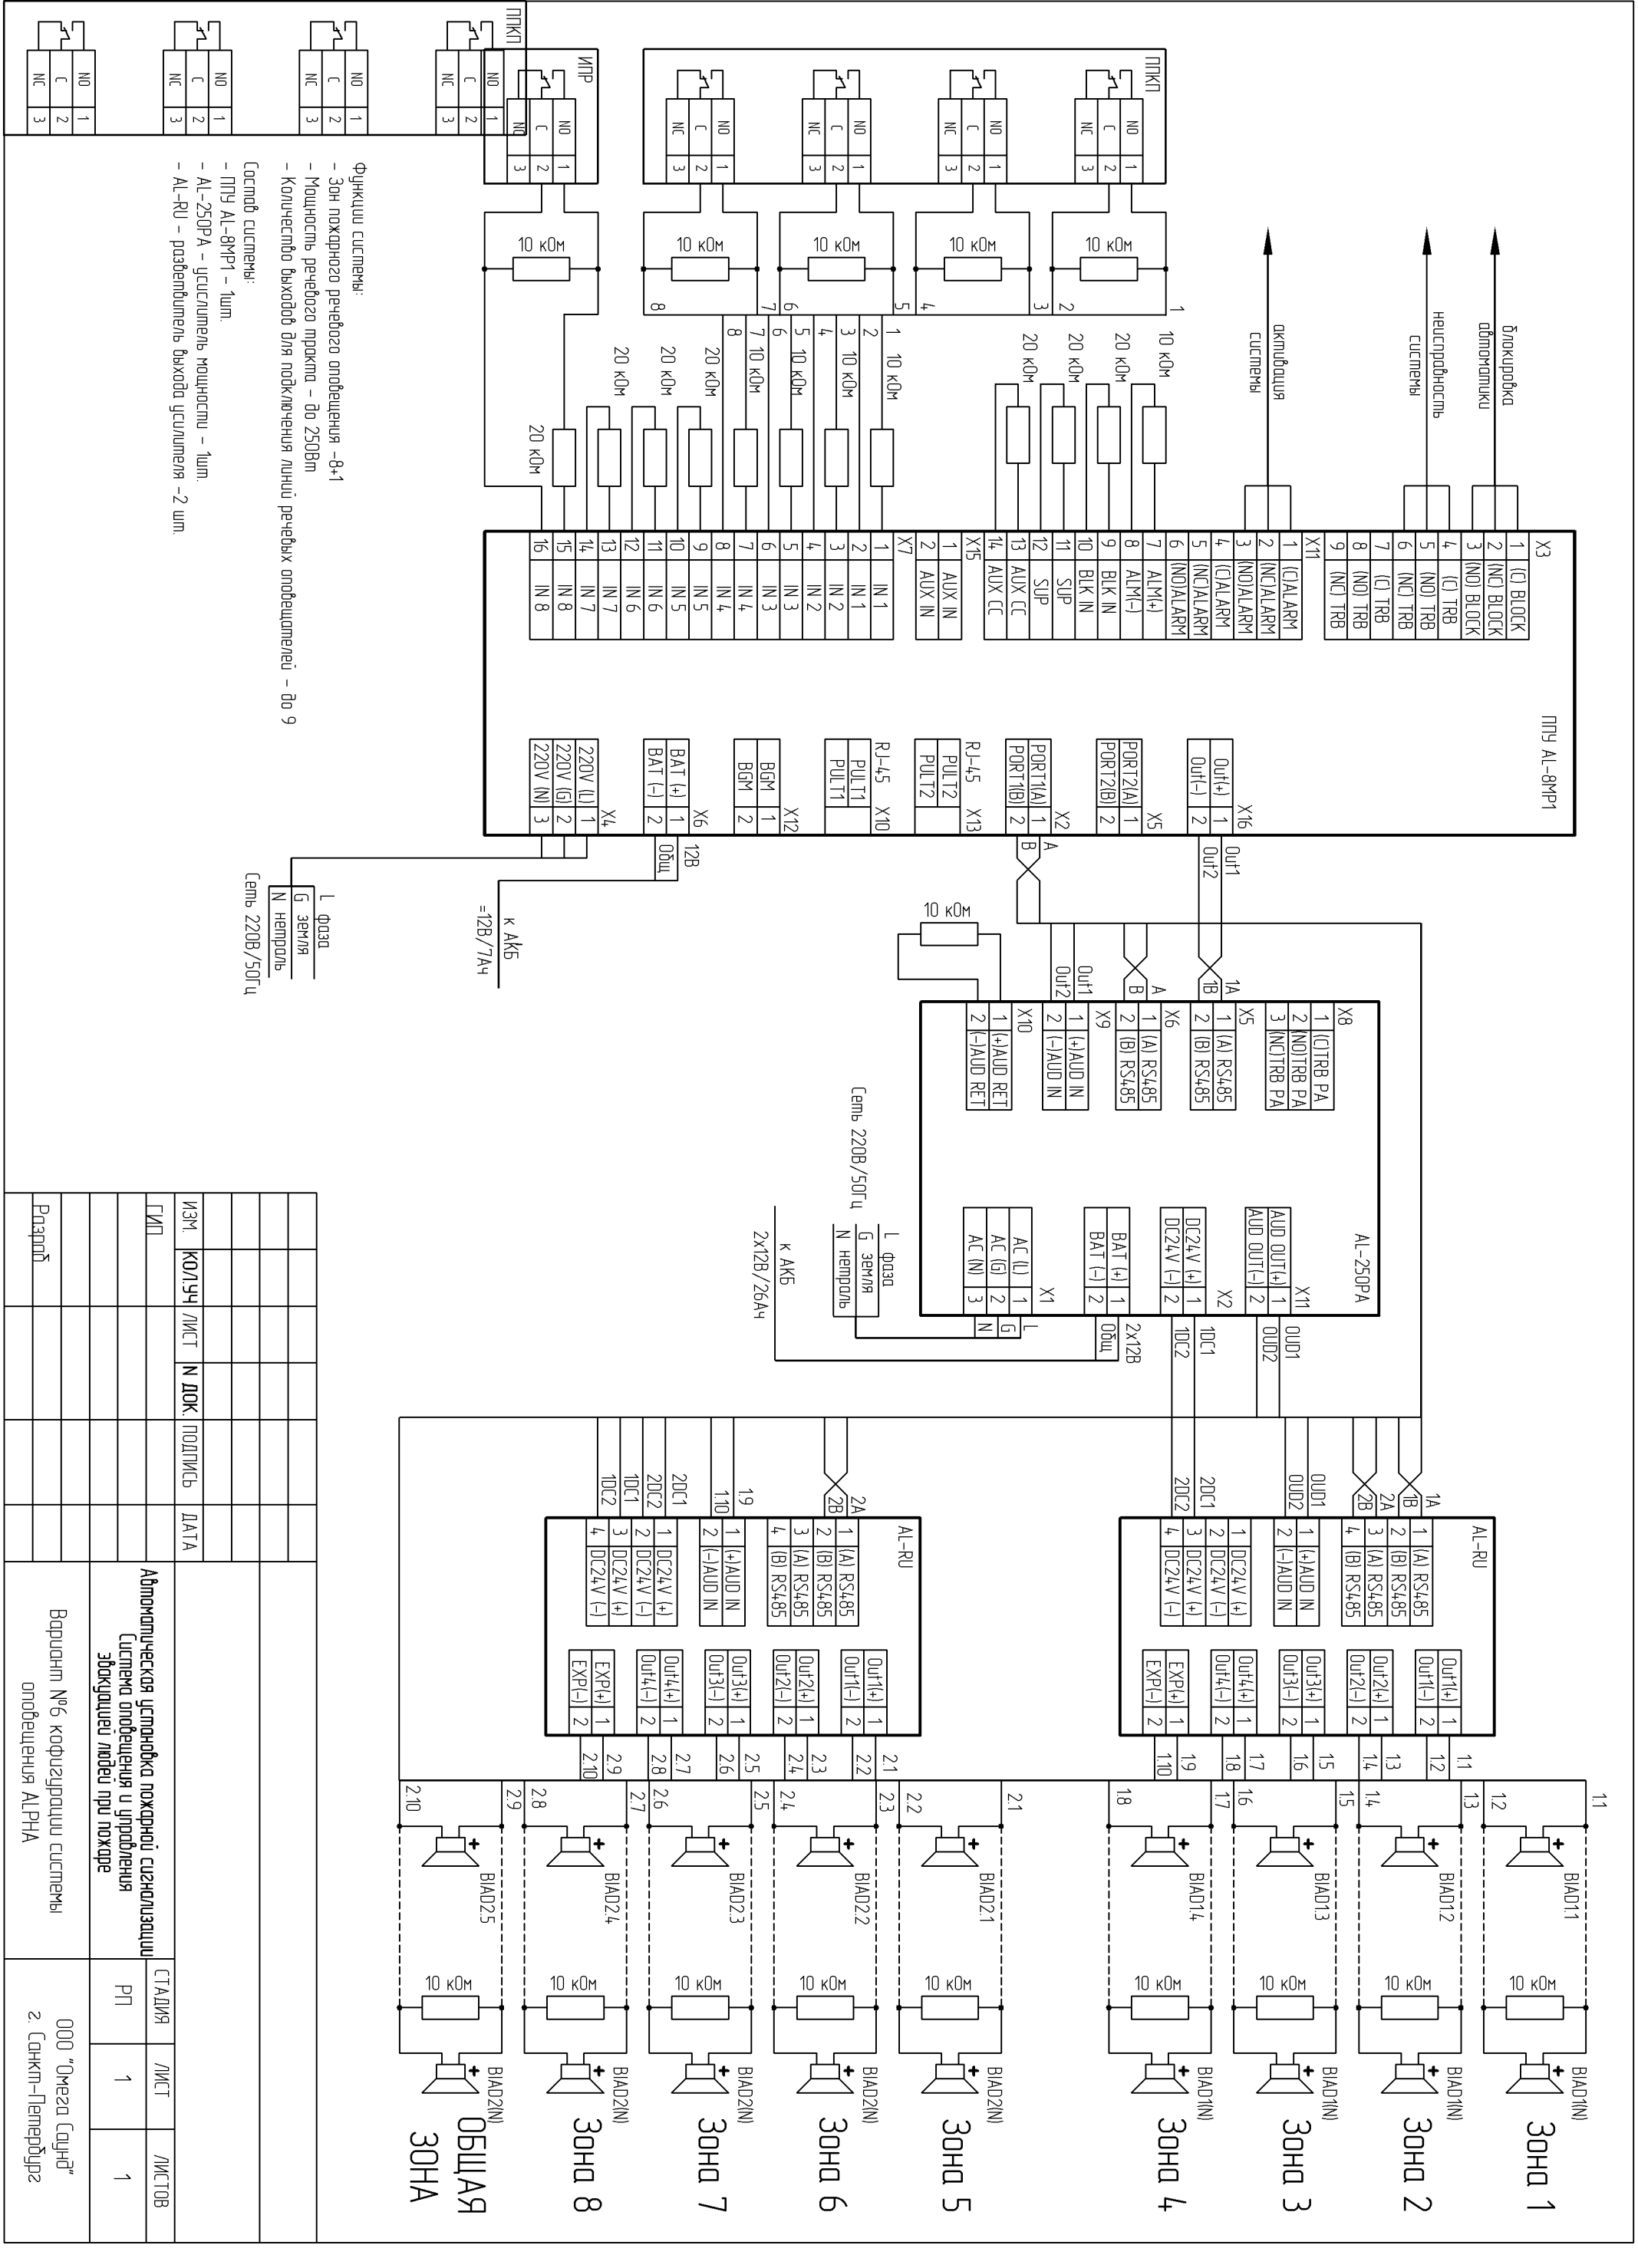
ППКП

NO 1
C 2
NC 3

NO 1
C 2
NC 3

NO 1
C 2
NC 3

NO 1
C 2
NC 3

ИПР
NO 1
C 2
NC 3

ППКП
NO 1
C 2
NC 3
NO 1
C 2
NC 3
NO 1
C 2
NC 3
NO 1
C 2
NC 3

10 кОм
10 кОм
10 кОм
10 кОм
10 кОм

8 7 6 5 4 3 2 1

Функции системы:
- Зон пожарного речевого оповещения -8+1
- Мощность речевого тракта - до 250Вт
- Количество выходов для подключения линий речевых оповещателей - до 9

Состав системы:
- ППУ AL-8MP1 - 1шт.
- AL-250PA - усилитель мощности - 1шт.
- AL-RU - разветвитель выхода усилителя -2 шт.

20 кОм
20 кОм
20 кОм
20 кОм
10 кОм
10 кОм
10 кОм
10 кОм
20 кОм
20 кОм
20 кОм
10 кОм

активация системы
неисправность системы
блокировка автоматики

ППУ AL-8MP1

X7
1 IN 1
2 IN 1
3 IN 2
4 IN 2
5 IN 3
6 IN 3
7 IN 4
8 IN 4
9 IN 5
10 IN 5
11 IN 6
12 IN 6
13 IN 7
14 IN 7
15 IN 8
16 IN 8

X15
1 AUX IN
2 AUX IN

X11
1 (C)ALARM
2 (NC)ALARM
3 (NO)ALARM
4 (C)ALARM
5 (NC)ALARM
6 (NO)ALARM
7 ALM(+)
8 ALM(-)
9 BLK IN
10 BLK IN
11 SUP
12 SUP
13 AUX CC
14 AUX CC

X3
1 (C) BLOCK
2 (NC) BLOCK
3 (NO) BLOCK
4 (C) TRB
5 (NO) TRB
6 (NC) TRB
7 (C) TRB
8 (NO) TRB
9 (NC) TRB

X4
1 220V (L)
2 220V (G)
3 220V (N)

X6
1 BAT (+)
2 BAT (-)

X12
1 BGM
2 BGM

RJ-45 X10
PULT1
PULT1

RJ-45 X13
PULT2
PULT2

X2
1 PORT1(A)
2 PORT1(B)

X5
1 PORT2(A)
2 PORT2(B)

X16
1 Out(+)
2 Out(-)

12В
Общ

к АКб
=12В/7Ач

L фаза
G земля
N нетраль
Сеть 220В/50Гц

A B
Out1 Out2

10 кОм
Out1 Out2
A B
1A 1B

AL-250PA

X10
1 (+)AUD RET
2 (-)AUD RET

X9
1 (+)AUD IN
2 (-)AUD IN

X6
1 (A) RS485
2 (B) RS485

X5
1 (A) RS485
2 (B) RS485

X8
1 (C)TRB PA
2 (NO)TRB PA
3 (NC)TRB PA

Сеть 220В/50Гц
L фаза
G земля
N нетраль

к АКб
2х12В/26Ач

X1
1 AC (L)
2 AC (G)
3 AC (N)

1 BAT (+)
2 BAT (-)

X2
1 DC24V (+)
2 DC24V (-)

X11
1 AUD OUT(+)
2 AUD OUT(-)

L G N
Общ 2х12В
1DC1 1DC2
OUD1 OUD2

ИЗМ. | КОЛ.УЧ | ЛИСТ | N ДОК. | ПОДПИСЬ | ДАТА
ГИП
Разраб.

1DC2 1DC1 2DC2 2DC1 1.10 1.9 2B 2A

AL-RU
1 (A) RS485
2 (B) RS485
3 (A) RS485
4 (B) RS485
1 (+)AUD IN
2 (-)AUD IN
1 DC24V (+)
2 DC24V (-)
3 DC24V (+)
4 DC24V (-)

1 Out1(+)
2 Out1(-)
1 Out2(+)
2 Out2(-)
1 Out3(+)
2 Out3(-)
1 Out4(+)
2 Out4(-)
1 EXP(+)
2 EXP(-)

2.1 2.2 2.3 2.4 2.5 2.6 2.7 2.8 2.9 2.10

2DC2 2DC1 OUD2 OUD1 2B 2A 1B 1A

AL-RU
1 (A) RS485
2 (B) RS485
3 (A) RS485
4 (B) RS485
1 (+)AUD IN
2 (-)AUD IN
1 DC24V (+)
2 DC24V (-)
3 DC24V (+)
4 DC24V (-)

1 Out1(+)
2 Out1(-)
1 Out2(+)
2 Out2(-)
1 Out3(+)
2 Out3(-)
1 Out4(+)
2 Out4(-)
1 EXP(+)
2 EXP(-)

1.1 1.2 1.3 1.4 1.5 1.6 1.7 1.8 1.9 1.10

2.10 2.9 2.8 2.7 2.6 2.5 2.4 2.3 2.2 2.1 1.8 1.7 1.6 1.5 1.4 1.3 1.2 1.1

BIAD2.5 BIAD2.4 BIAD2.3 BIAD2.2 BIAD2.1 BIAD1.4 BIAD1.3 BIAD1.2 BIAD1.1

10 кОм 10 кОм 10 кОм 10 кОм 10 кОм 10 кОм 10 кОм 10 кОм 10 кОм

BIAD2(N) BIAD2(N) BIAD2(N) BIAD2(N) BIAD2(N) BIAD1(N) BIAD1(N) BIAD1(N) BIAD1(N)

ОБЩАЯ ЗОНА
Зона 8
Зона 7
Зона 6
Зона 5
Зона 4
Зона 3
Зона 2
Зона 1

Автоматическая установка пожарной сигнализации
Система оповещения и управления эвакуацией людей при пожаре

Вариант №6 кофигурации системы оповещения ALPHA

СТАДИЯ | ЛИСТ | ЛИСТОВ
РП | 1 | 1

ООО "Омега Саунд"
г. Санкт-Петербург